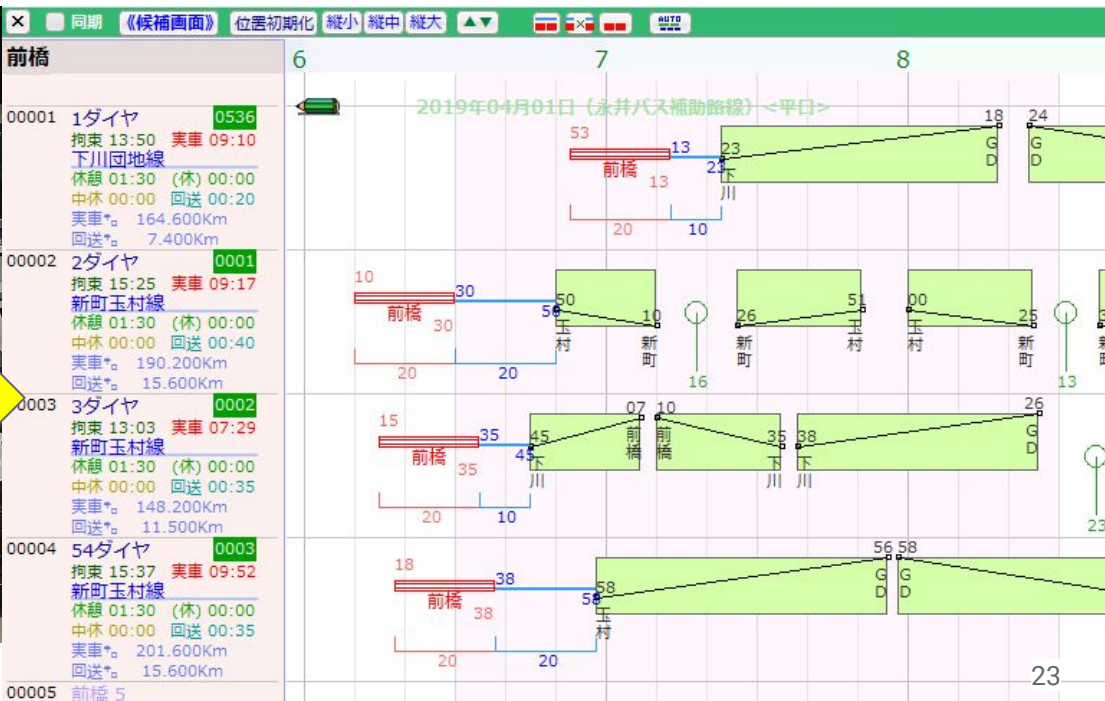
× 同期 《候補画面》 位置初期化 縦小 縦中 縦大 ▲▼ AUTO

前橋

6 7 8

2019年04月01日（永井バス補助路線）<平日>

00001 1ダイヤ 0536
拘束 13:50 実車 09:10
下川団地線
休憩 01:30 (休) 00:00
中休 00:00 回送 00:20
実車*。 164.600Km
回送*。 7.400Km

53 13 前橋 13 23 23 下川 18 G D 24 G D 20 10

00002 2ダイヤ 0001
拘束 15:25 実車 09:17
新町玉村線
休憩 01:30 (休) 00:00
中休 00:00 回送 00:40
実車*。 190.200Km
回送*。 15.600Km

10 30 前橋 30 50 50 玉村 10 新町 16 26 新町 51 玉村 00 玉村 25 新町 13 20 20

00003 3ダイヤ 0002
拘束 13:03 実車 07:29
新町玉村線
休憩 01:30 (休) 00:00
中休 00:00 回送 00:35
実車*。 148.200Km
回送*。 11.500Km

15 35 前橋 35 45 45 下川 07 前橋 10 前橋 35 下川 38 下川 26 G D 23 20 10

00004 54ダイヤ 0003
拘束 15:37 実車 09:52
新町玉村線
休憩 01:30 (休) 00:00
中休 00:00 回送 00:35
実車*。 201.600Km
回送*。 15.600Km

18 38 前橋 38 58 58 玉村 56 G D 58 G D 20 20

00005 前橋 5

23